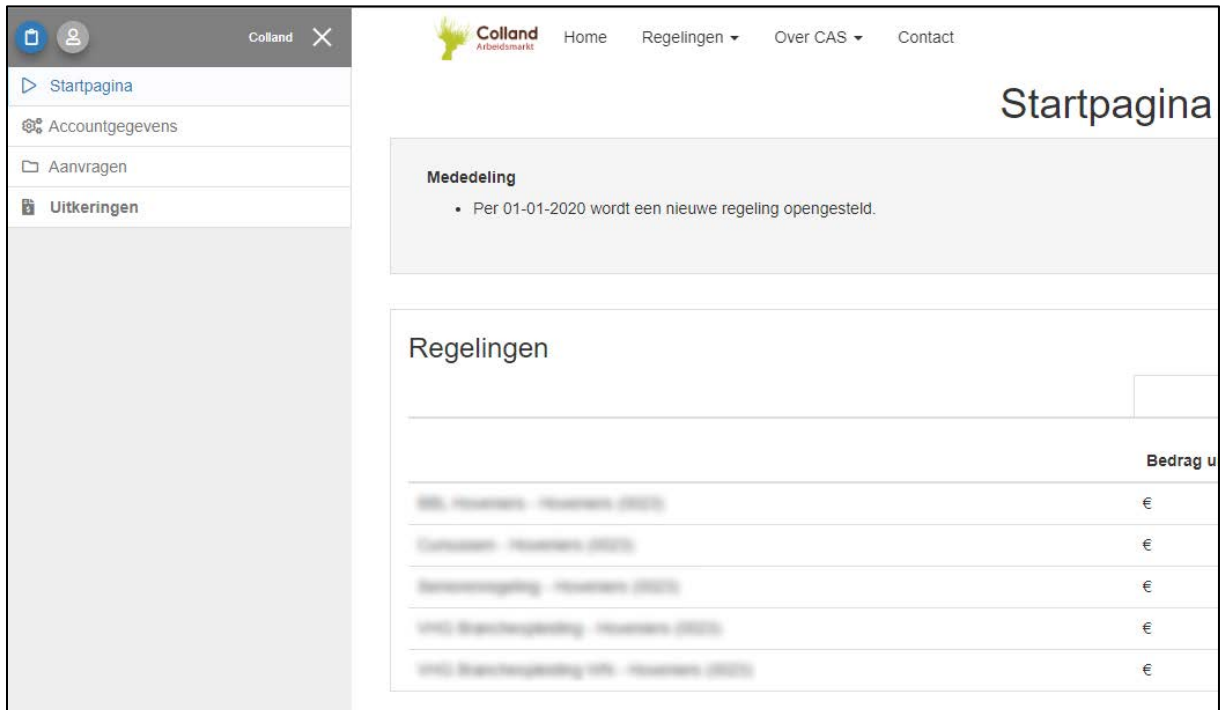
Colland

Startpagina
Accountgegevens
Aanvragen
Uitkeringen

Colland Arbeidsmarkt
Home Regelingen ▾ Over CAS ▾ Contact

Startpagina

Mededeling
• Per 01-01-2020 wordt een nieuwe regeling opengesteld.

Regelingen

Bedrag u

| | |
|---|---|
| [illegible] | € |
| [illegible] | € |
| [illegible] | € |
| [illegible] | € |
| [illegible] | € |